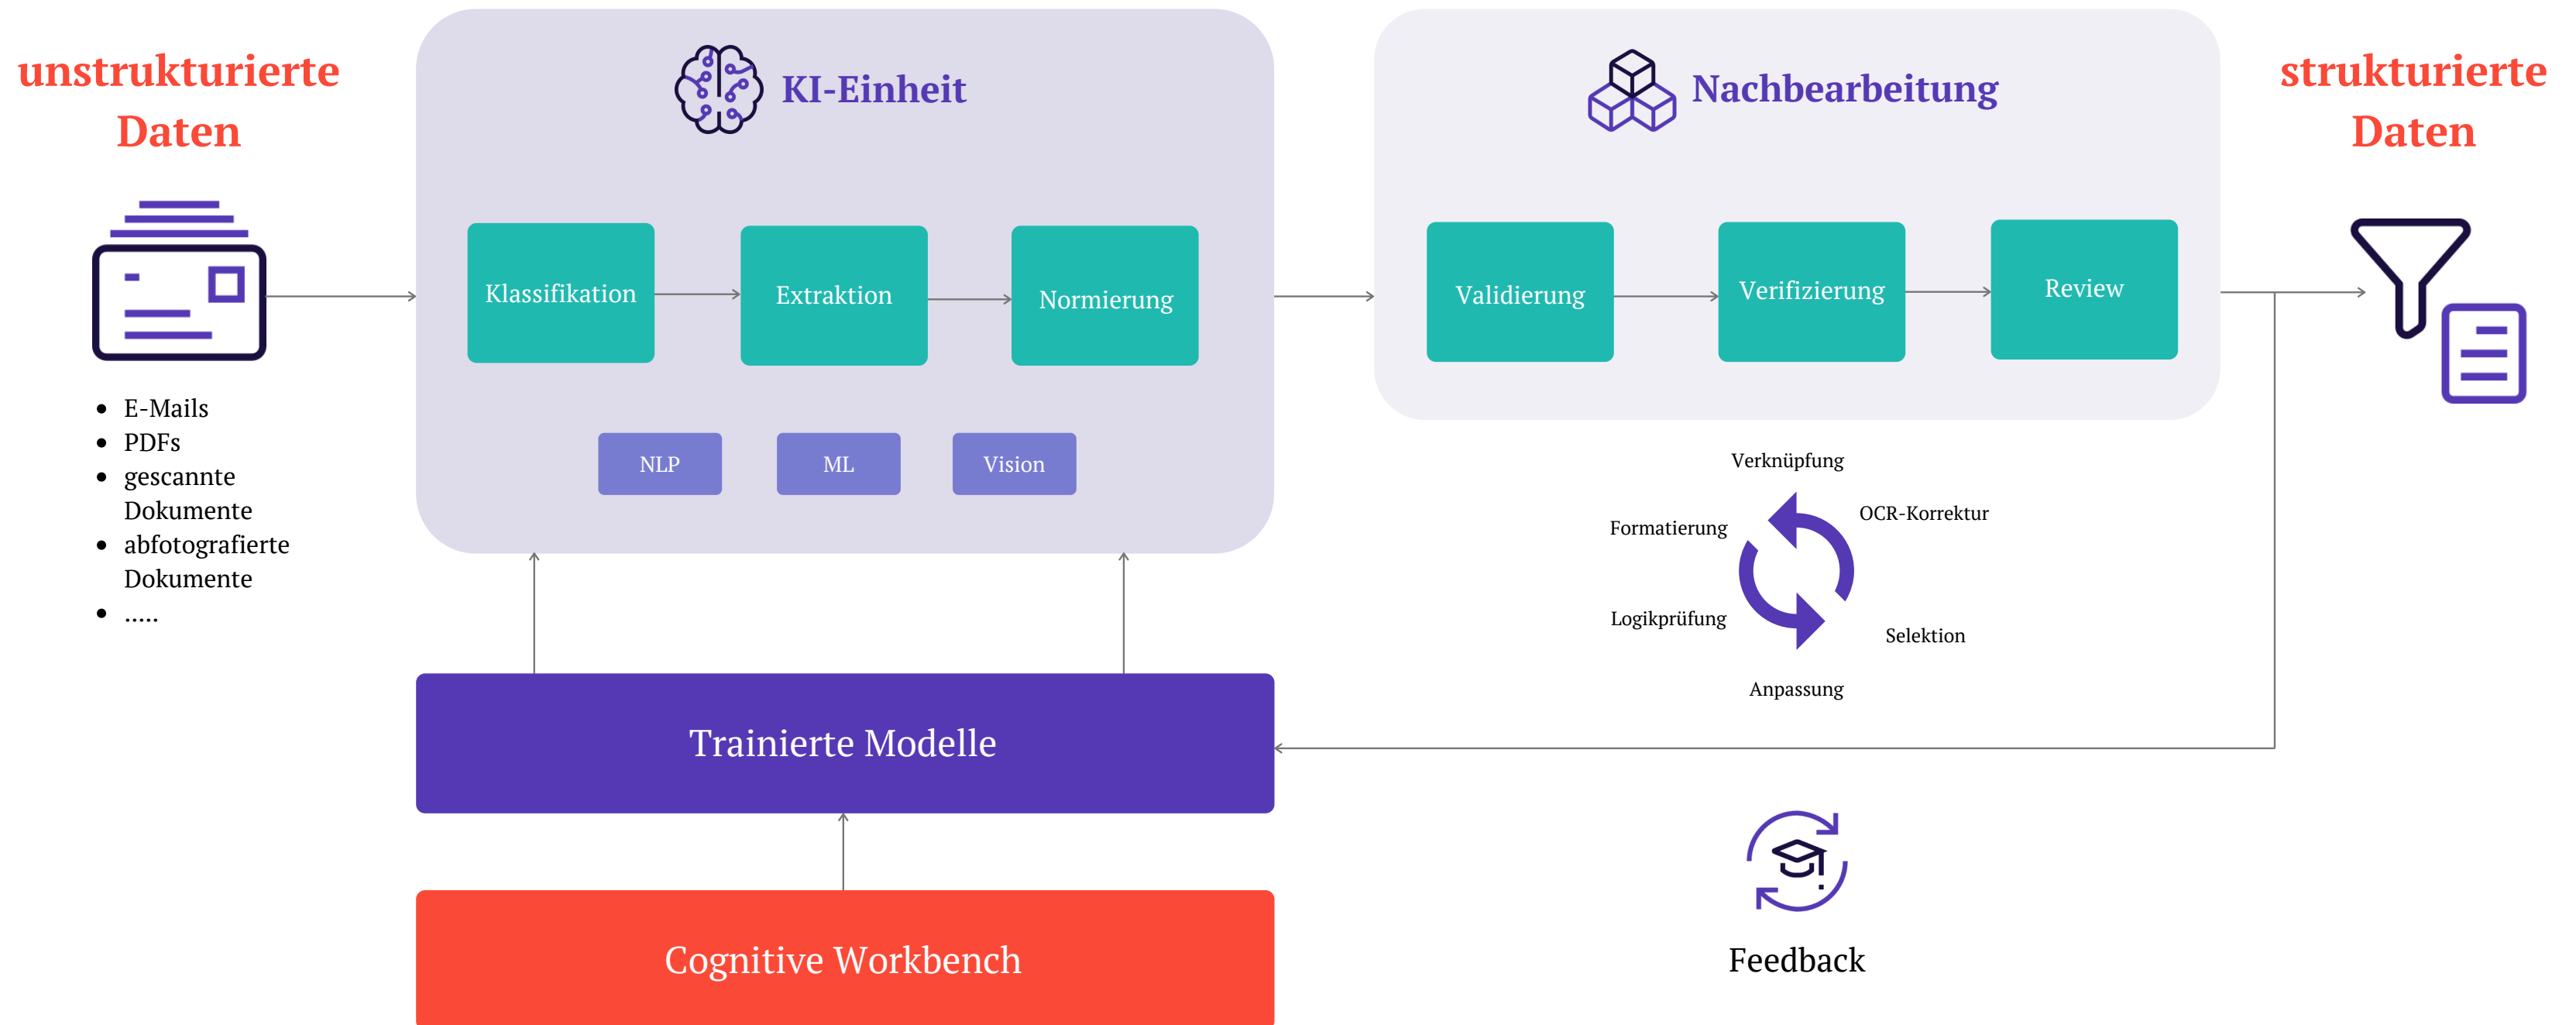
unstrukturierte Daten

- E-Mails
- PDFs
- gescannte Dokumente
- abfotografierte Dokumente
- .....

KI-Einheit

Klassifikation

Extraktion

Normierung

NLP

ML

Vision

Nachbearbeitung

Validierung

Verifizierung

Review

strukturierte Daten

Verknüpfung

Formatierung

OCR-Korrektur

Logikprüfung

Selektion

Anpassung

Trainierte Modelle

Cognitive Workbench

Feedback